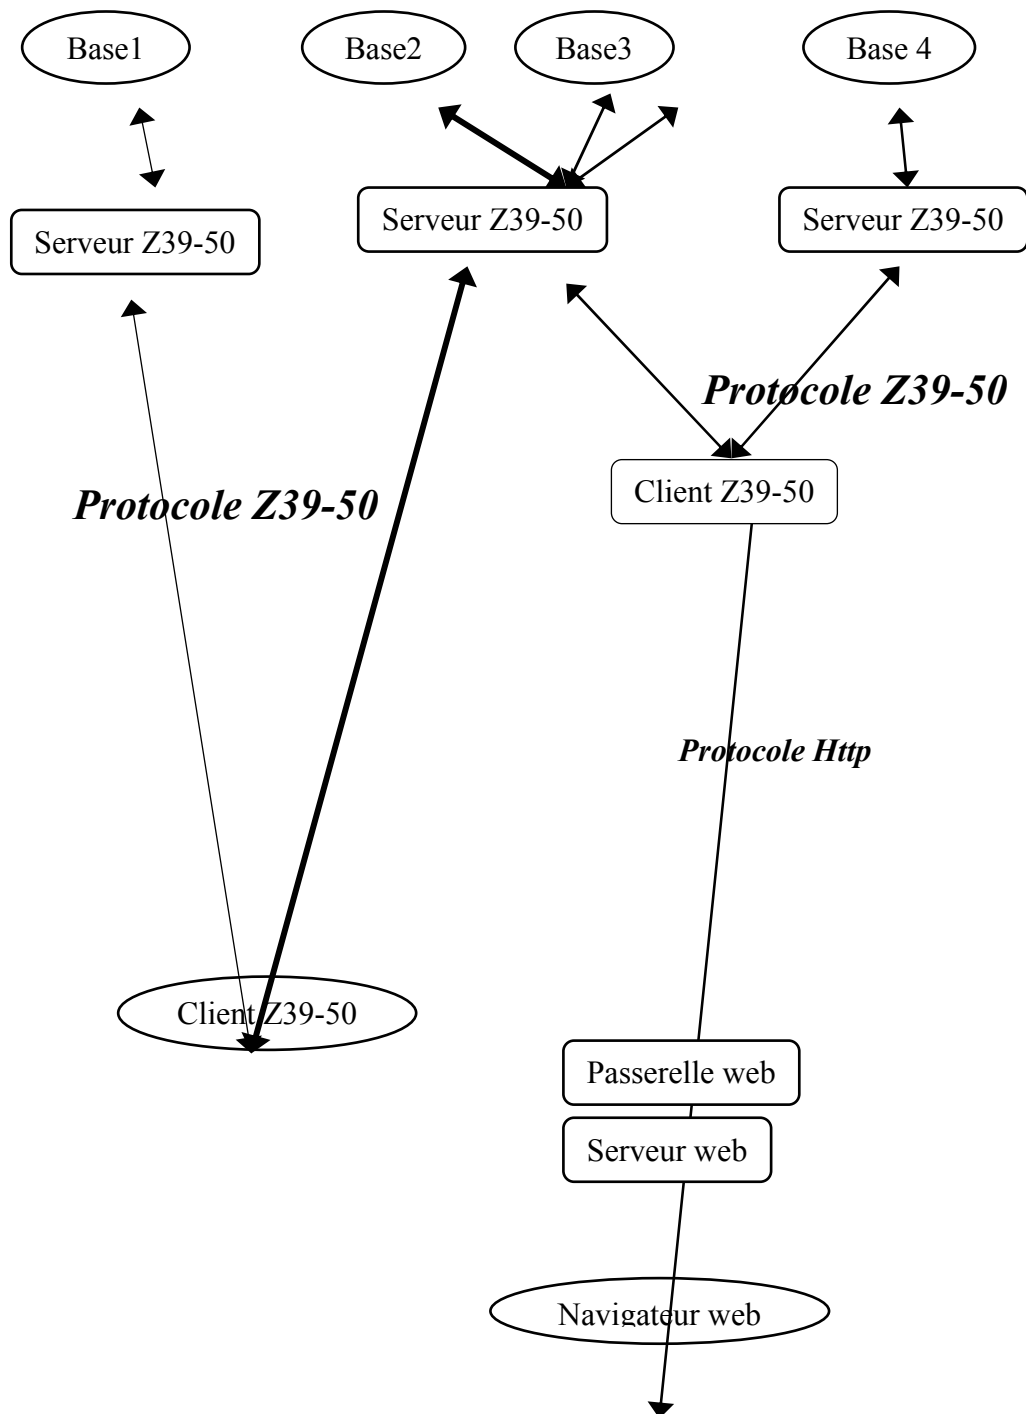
Base1

Base2

Base3

Base 4

Serveur Z39-50

Serveur Z39-50

Serveur Z39-50

Protocole Z39-50

Client Z39-50

Protocole Z39-50

Protocole Http

Client Z39-50

Passerelle web

Serveur web

Navigateur web